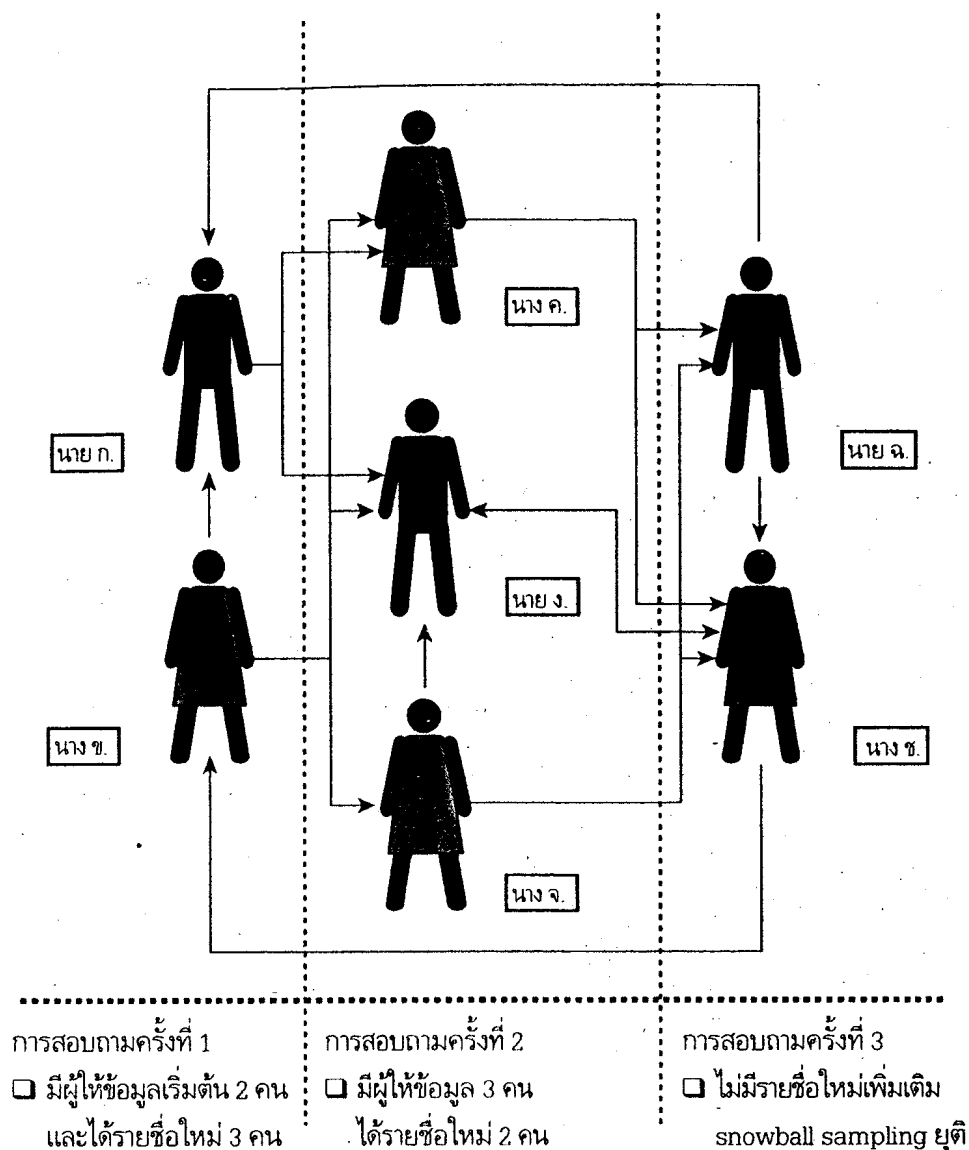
นาง ค.

นาย ก.

นาย ฉ.

นาย ง.

นาง ข.

นาง ช.

นาง จ.

การสอบถามครั้งที่ 1
❑ มีผู้ให้ข้อมูลเริ่มต้น 2 คน และได้รายชื่อใหม่ 3 คน

การสอบถามครั้งที่ 2
❑ มีผู้ให้ข้อมูล 3 คน ได้รายชื่อใหม่ 2 คน

การสอบถามครั้งที่ 3
❑ ไม่มีรายชื่อใหม่เพิ่มเติม snowball sampling ยุติ